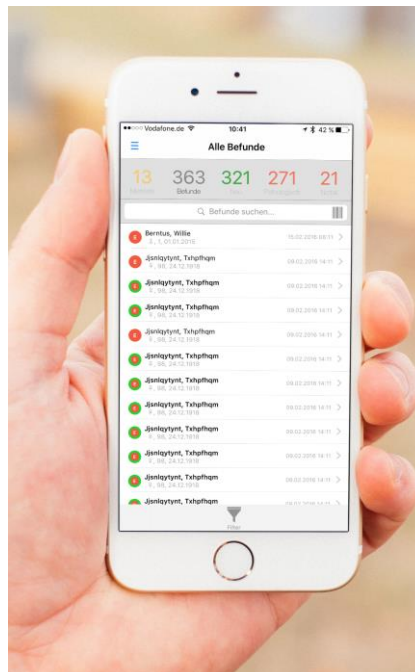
•••○○ Vodafone.de
10:41
42 %

Alle Befunde

13
Markiert
363
Befunde
321
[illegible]
271
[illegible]
21
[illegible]

Befunde suchen...

Berntus, Willie
3, 1, 01.01.2016
15.02.2016 09:11

Jjsnlqytynt, Txhpfhqm
F, 98, 24.12.1918
09.02.2016 14:11

Jjsnlqytynt, Txhpfhqm
F, 98, 24.12.1918
09.02.2016 14:11

Jjsnlqytynt, Txhpfhqm
F, 98, 24.12.1918
09.02.2016 14:11

Jjsnlqytynt, Txhpfhqm
F, 98, 24.12.1918
09.02.2016 14:11

Jjsnlqytynt, Txhpfhqm
F, 98, 24.12.1918
09.02.2016 14:11

Jjsnlqytynt, Txhpfhqm
F, 98, 24.12.1918
09.02.2016 14:11

Jjsnlqytynt, Txhpfhqm
F, 98, 24.12.1918
09.02.2016 14:11

Jjsnlqytynt, Txhpfhqm
F, 98, 24.12.1918
09.02.2016 14:11

Jjsnlqytynt, Txhpfhqm
F, 98, 24.12.1918
09.02.2016 14:11

Jjsnlqytynt, Txhpfhqm
F, 98, 24.12.1918
09.02.2016 14:11

Jjsnlqytynt, Txhpfhqm
F, 98, 24.12.1918
09.02.2016 14:11

Jjsnlqytynt, Txhpfhqm

Filter